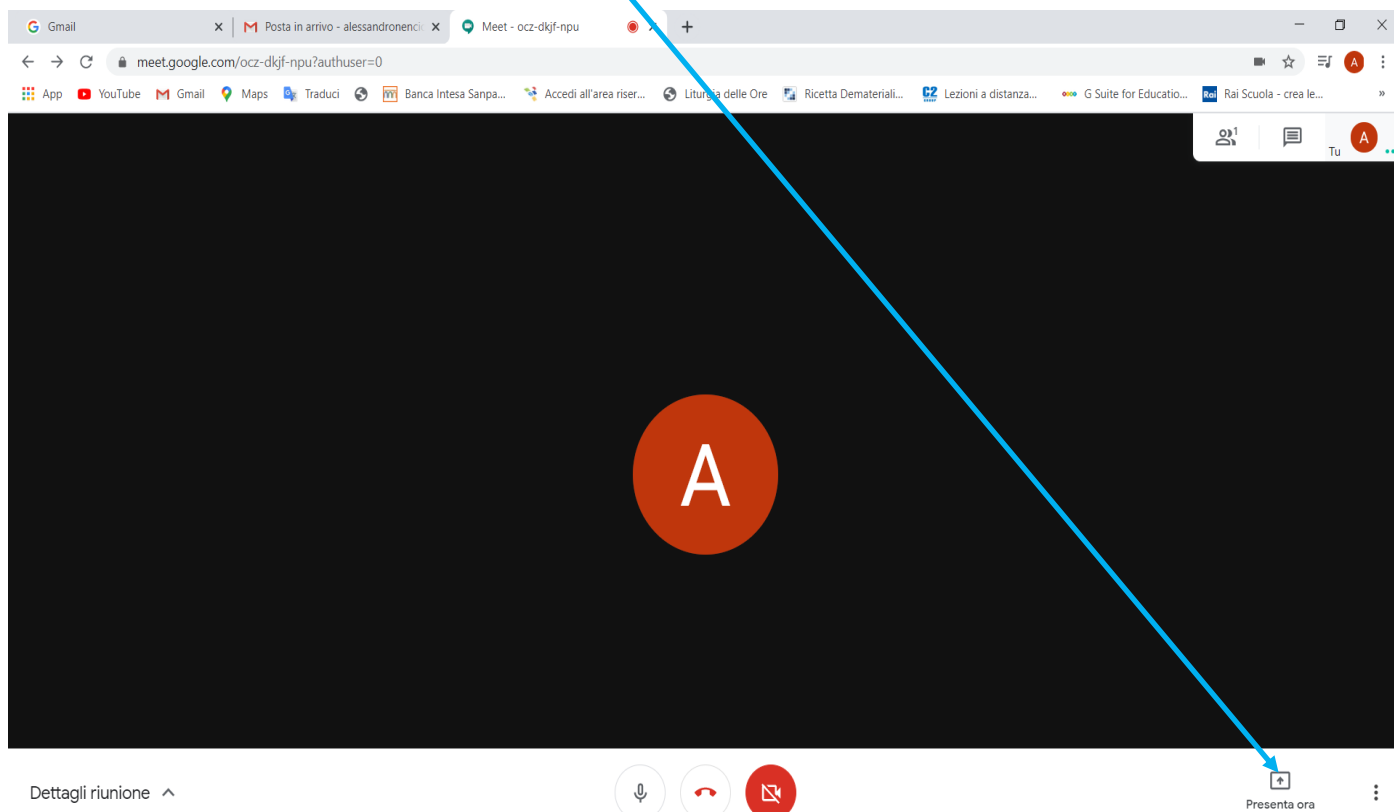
Gmail
Posta in arrivo - alessandronenci
Meet - ocz-dkjf-npu

meet.google.com/ocz-dkjf-npu?authuser=0

App YouTube Gmail Maps Traduci Banca Intesa Sanpa... Accedi all'area riser... Liturgia delle Ore Ricetta Dematериali... Lezioni a distanza... G Suite for Educatio... Rai Scuola - crea le...

1
Tu
A

A

Dettagli riunione

Presenta ora